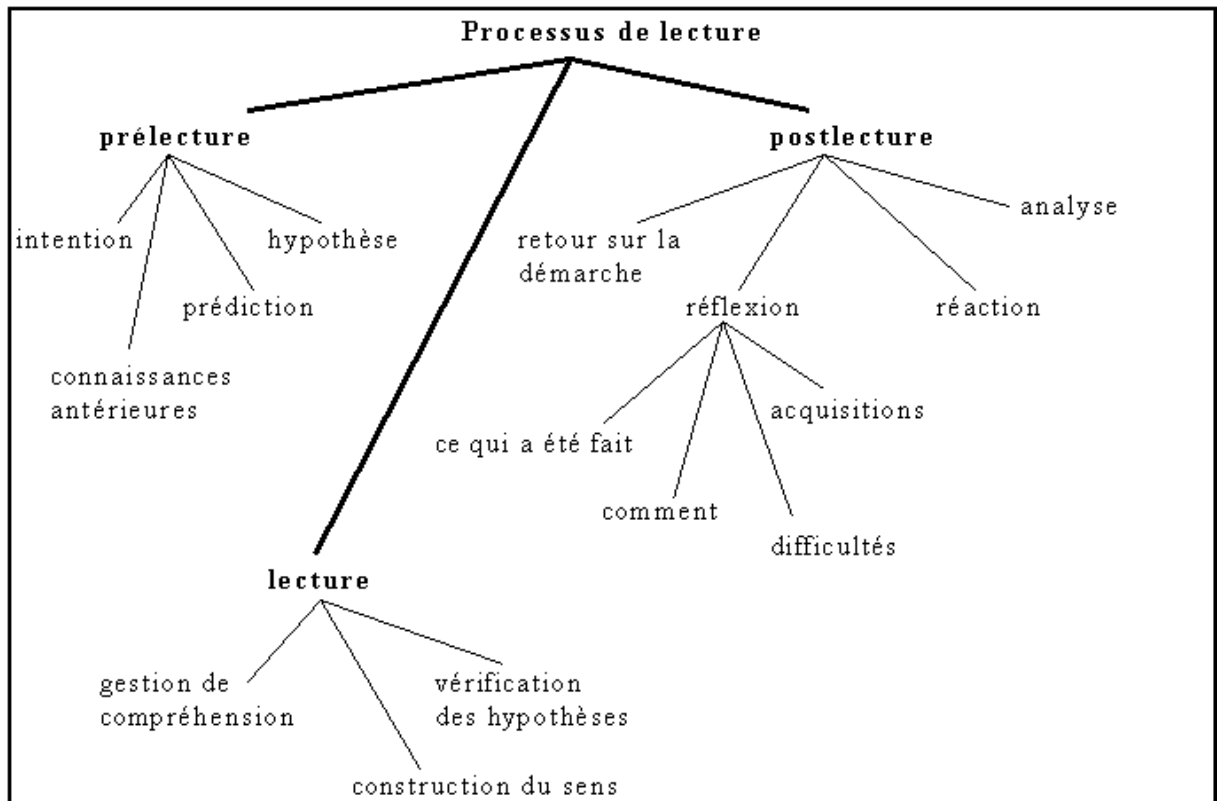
Processus de lecture

prélecture

intention

hypothèse

prédiction

connaissances antérieures

postlecture

analyse

retour sur la démarche

réflexion

réaction

acquisitions

ce qui a été fait

comment

difficultés

lecture

gestion de compréhension

vérification des hypothèses

construction du sens